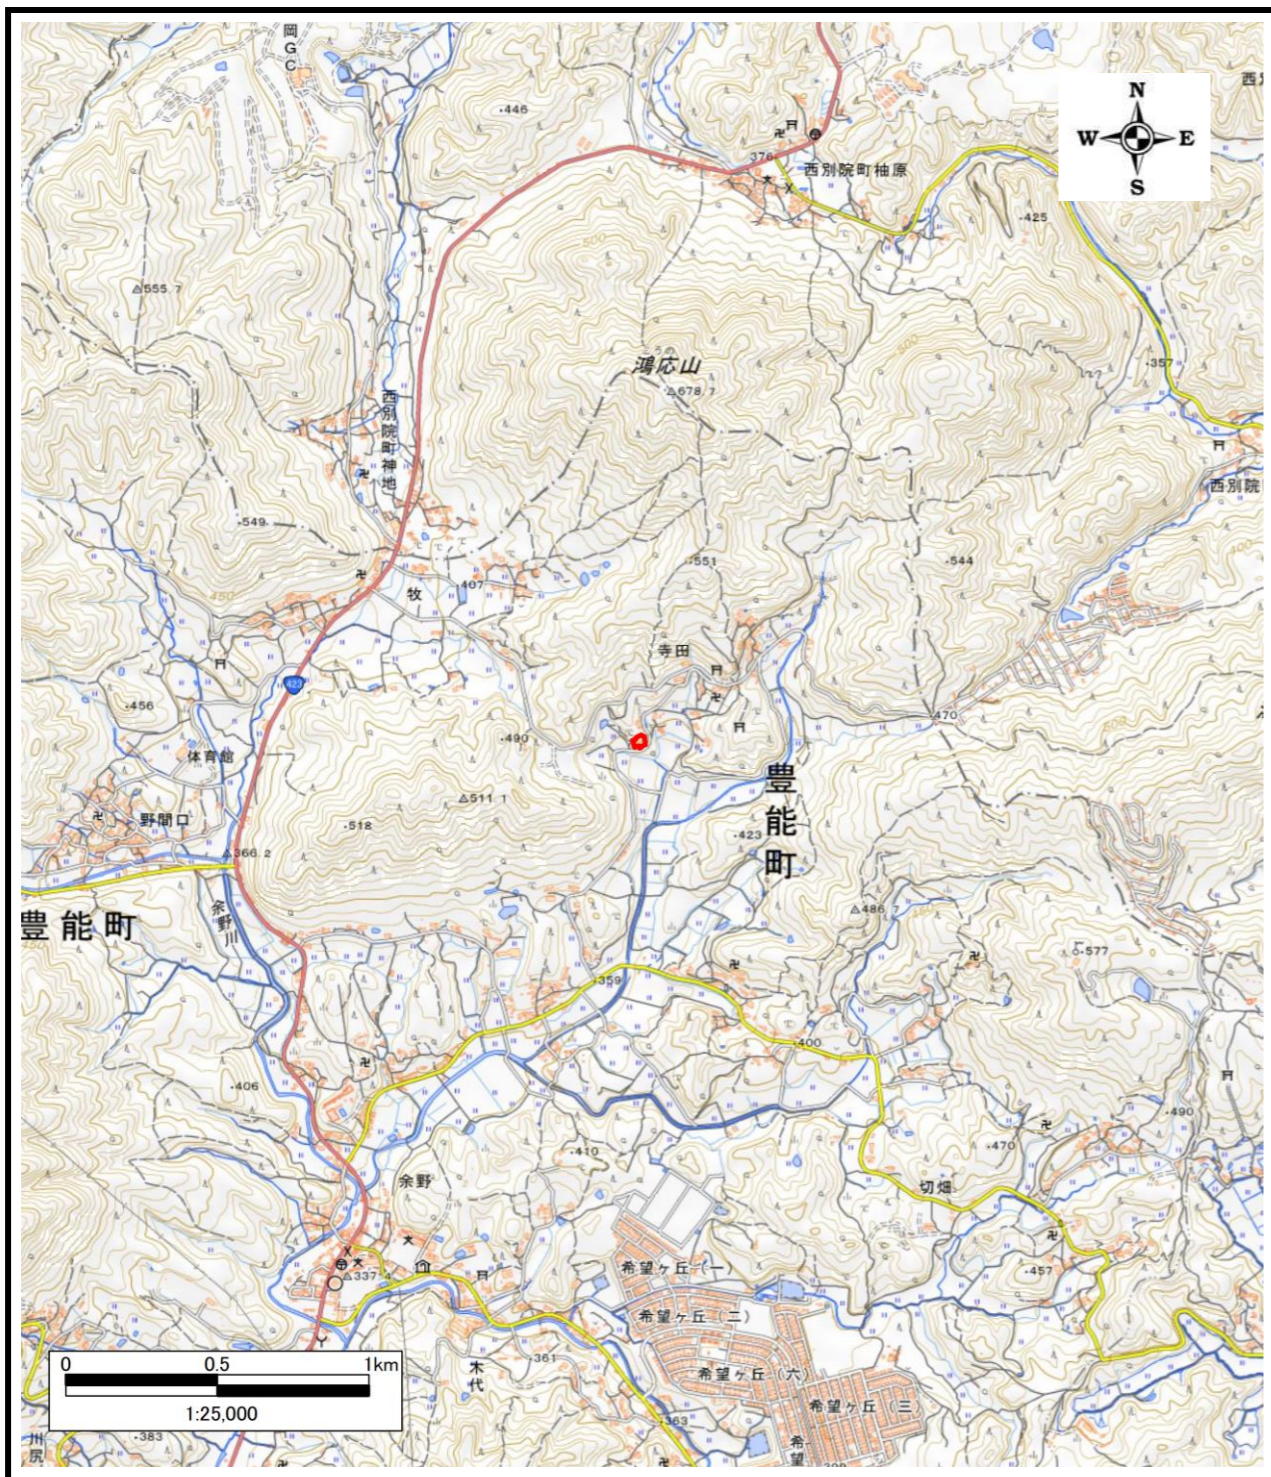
岡
G
C
446
376
西別院町柚原
N
W
E
S
西
425
555.7
鴻応山
678.7
500
357
西別院町神地
西別院
549
551
544
407
牧
寺田
456
423
470
体育館
490
511.1
豊
能
町
野間口
518
423
366.2
豊能町
余野川
486
577
359
400
406
490
470
410
余野
切畑
337.4
希望ヶ丘(一)
457
希望ヶ丘(二)
361
木代
希望ヶ丘(六)
希望ヶ丘(三)
363
383
川尻
希望
0
0.5
1km
1:25,000